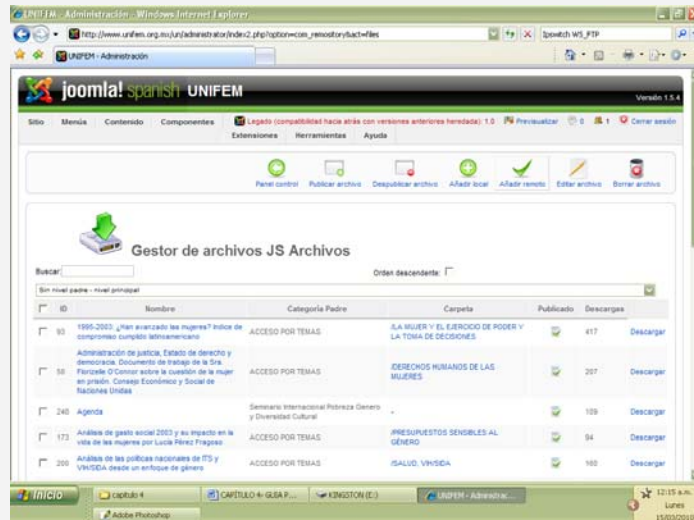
UNIFEM - Administración - Windows Internet Explorer

http://www.unifem.org.mx/un/administrator/index2.php?option=com_remository&act=files

Ipswitch WS_FTP

UNIFEM - Administración

joomla! spanish UNIFEM

Versión 1.5.4

Sitio Menús Contenido Componentes Extensiones Herramientas Ayuda

Legado (compatibilidad hacia atrás con versiones anteriores heredada): 1.0 Previsualizar 0 1 Cerrar sesión

Panel control Publicar archivo Despublicar archivo Añadir local Añadir remoto Editar archivo Borrar archivo

Gestor de archivos JS Archivos

Buscar:

Orden descendente:

Sin nivel padre - nivel principal

| | ID | Nombre | Categoría Padre | Carpeta | Publicado | Descargas | |
|---|---|---|---|---|---|---|---|
| | 93 | 1995-2003: ¿Han avanzado las mujeres? Índice de compromiso cumplido latinoamericano | ACCESO POR TEMAS | /LA MUJER Y EL EJERCICIO DE PODER Y LA TOMA DE DECISIONES | | 417 | Descargar |
| | 58 | Administración de justicia, Estado de derecho y democracia. Documento de trabajo de la Sra. Florizelle O'Connor sobre la cuestión de la mujer en prisión. Consejo Económico y Social de Naciones Unidas | ACCESO POR TEMAS | /DERECHOS HUMANOS DE LAS MUJERES | | 207 | Descargar |
| | 240 | Agenda | Seminario Internacional Pobreza Género y Diversidad Cultural | - | | 109 | Descargar |
| | 173 | Análisis de gasto social 2003 y su impacto en la vida de las mujeres por Lucía Pérez Fragoso | ACCESO POR TEMAS | /PRESUPUESTOS SENSIBLES AL GÉNERO | | 94 | Descargar |
| | 200 | Análisis de las políticas nacionales de ITS y VIH/SIDA desde un enfoque de género | ACCESO POR TEMAS | /SALUD, VIH/SIDA | | 160 | Descargar |

Inicio capitulo 4 CAPÍTULO 4- GUIA P... KINGSTON (E:) UNIFEM - Administrac... Adobe Photoshop

12:15 a.m. Lunes